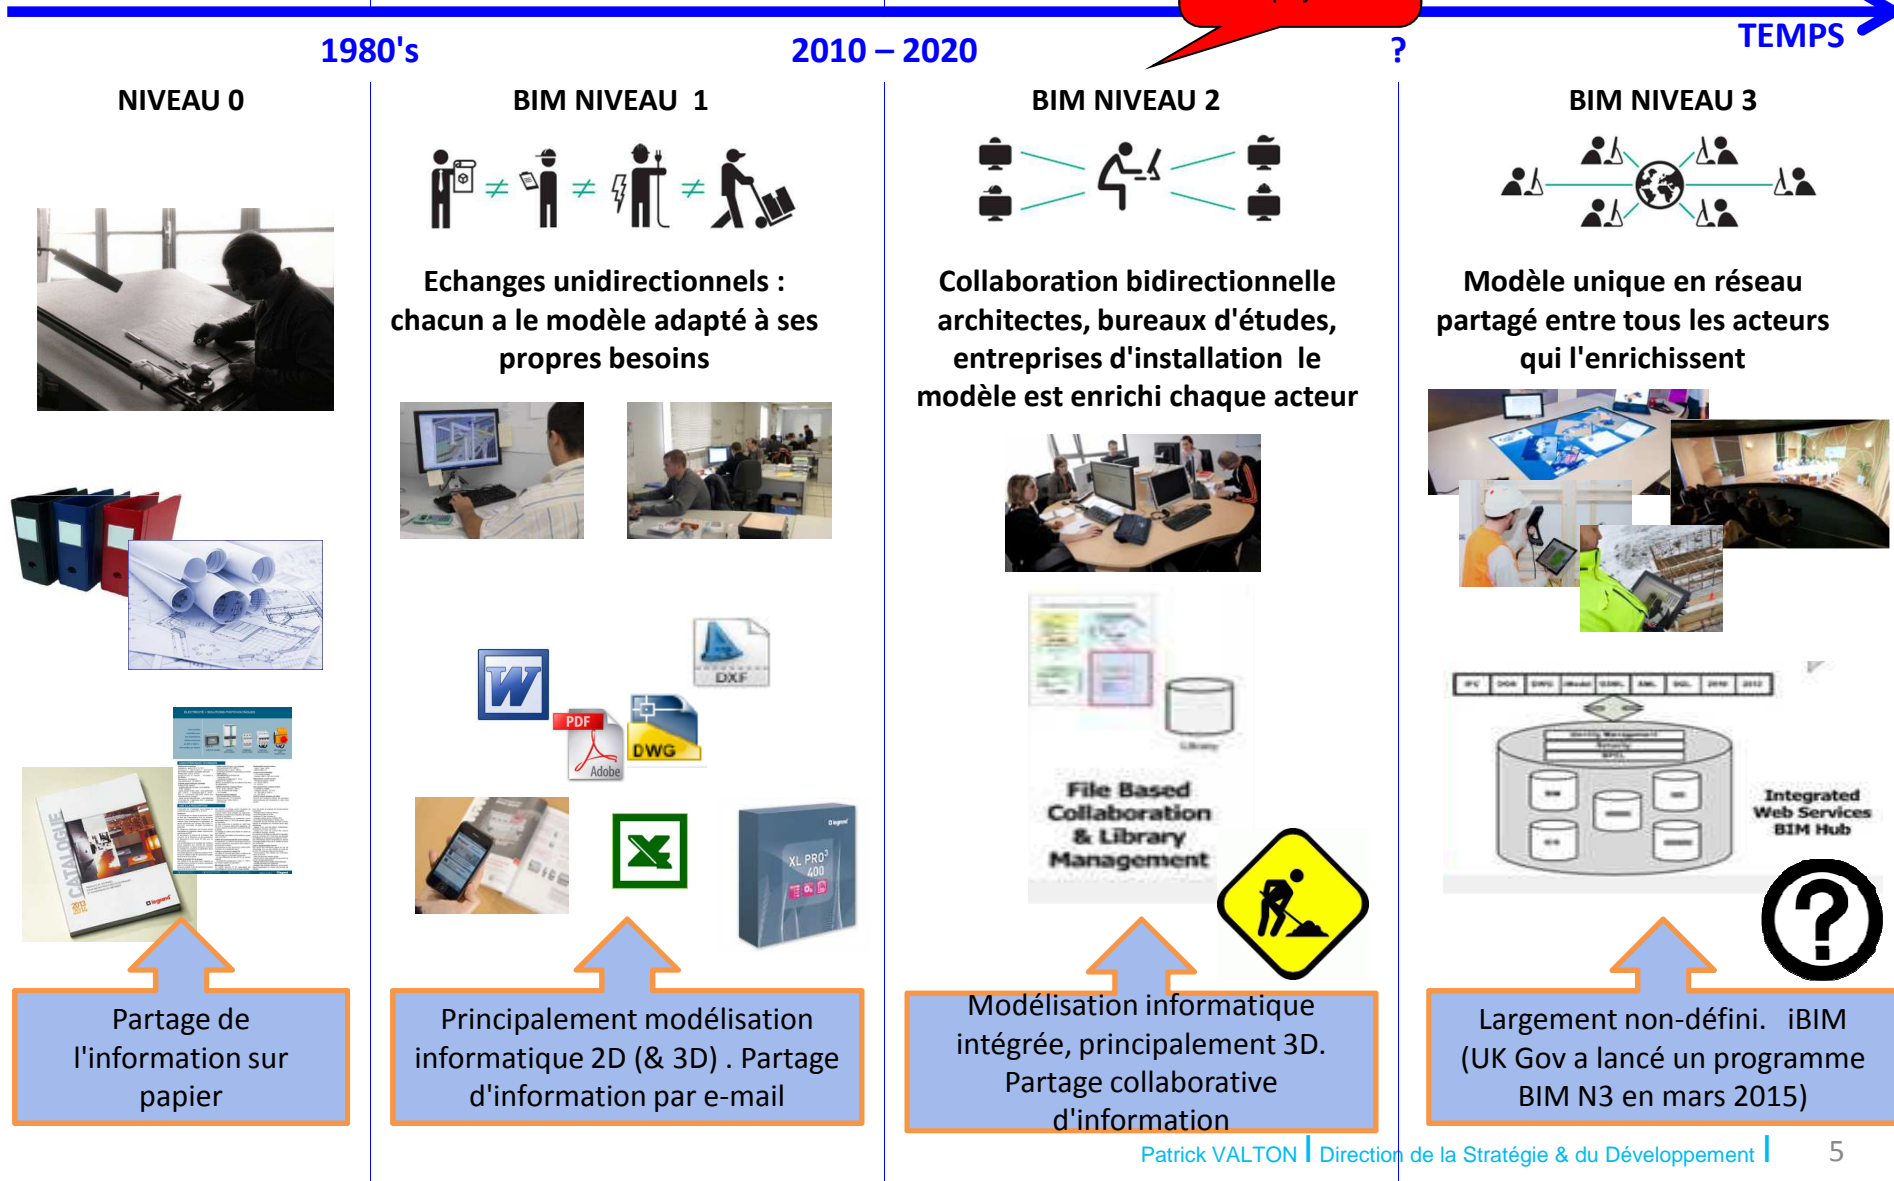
TEMPS

1980's

2010 – 2020

?

NIVEAU 0

BIM NIVEAU 1

BIM NIVEAU 2

BIM NIVEAU 3

Echanges unidirectionnels : chacun a le modèle adapté à ses propres besoins

Collaboration bidirectionnelle architectes, bureaux d'études, entreprises d'installation le modèle est enrichi chaque acteur

Modèle unique en réseau partagé entre tous les acteurs qui l'enrichissent

PDF
Adobe
DWG
DXF

File Based Collaboration & Library Management

Integrated Web Services BIM Hub

Partage de l'information sur papier

Principalement modélisation informatique 2D (& 3D) . Partage d'information par e-mail

Modélisation informatique intégrée, principalement 3D. Partage collaborative d'information

Largement non-défini. iBIM (UK Gov a lancé un programme BIM N3 en mars 2015)

Patrick VALTON | Direction de la Stratégie & du Développement | 5